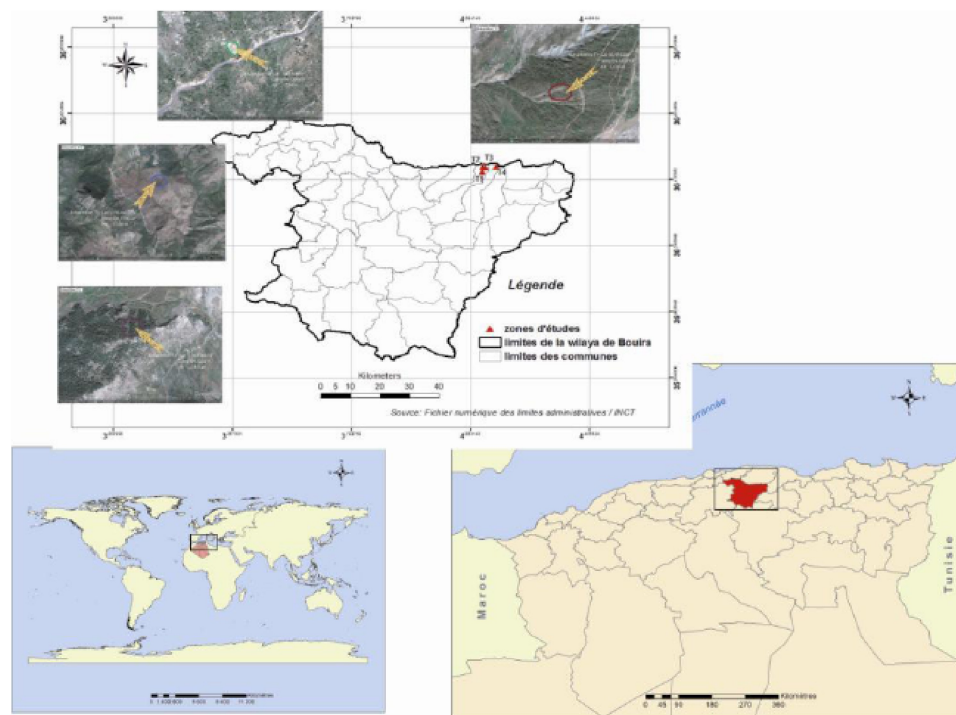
T2 T3
T1 T4

Légende

zones d'études
limites de la wilaya de Bouira
limites des communes

Kilometers
0 5 10 20 30 40

Source: Fichier numérique des limites administratives / INCT

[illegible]erranée

Maroc

Tunisie

Kilomètres
0 45 90 180 270 360